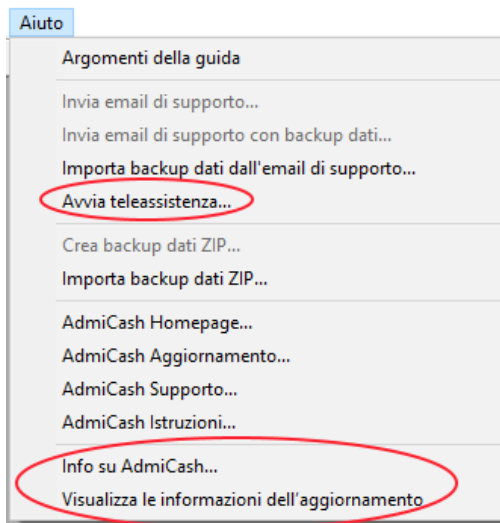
Aiuto

Argomenti della guida

Invia email di supporto...

Invia email di supporto con backup dati...

Importa backup dati dall'email di supporto...

Avvia teleassistenza...

Crea backup dati ZIP...

Importa backup dati ZIP...

AdmiCash Homepage...

AdmiCash Aggiornamento...

AdmiCash Supporto...

AdmiCash Istruzioni...

Info su AdmiCash...

Visualizza le informazioni dell'aggiornamento